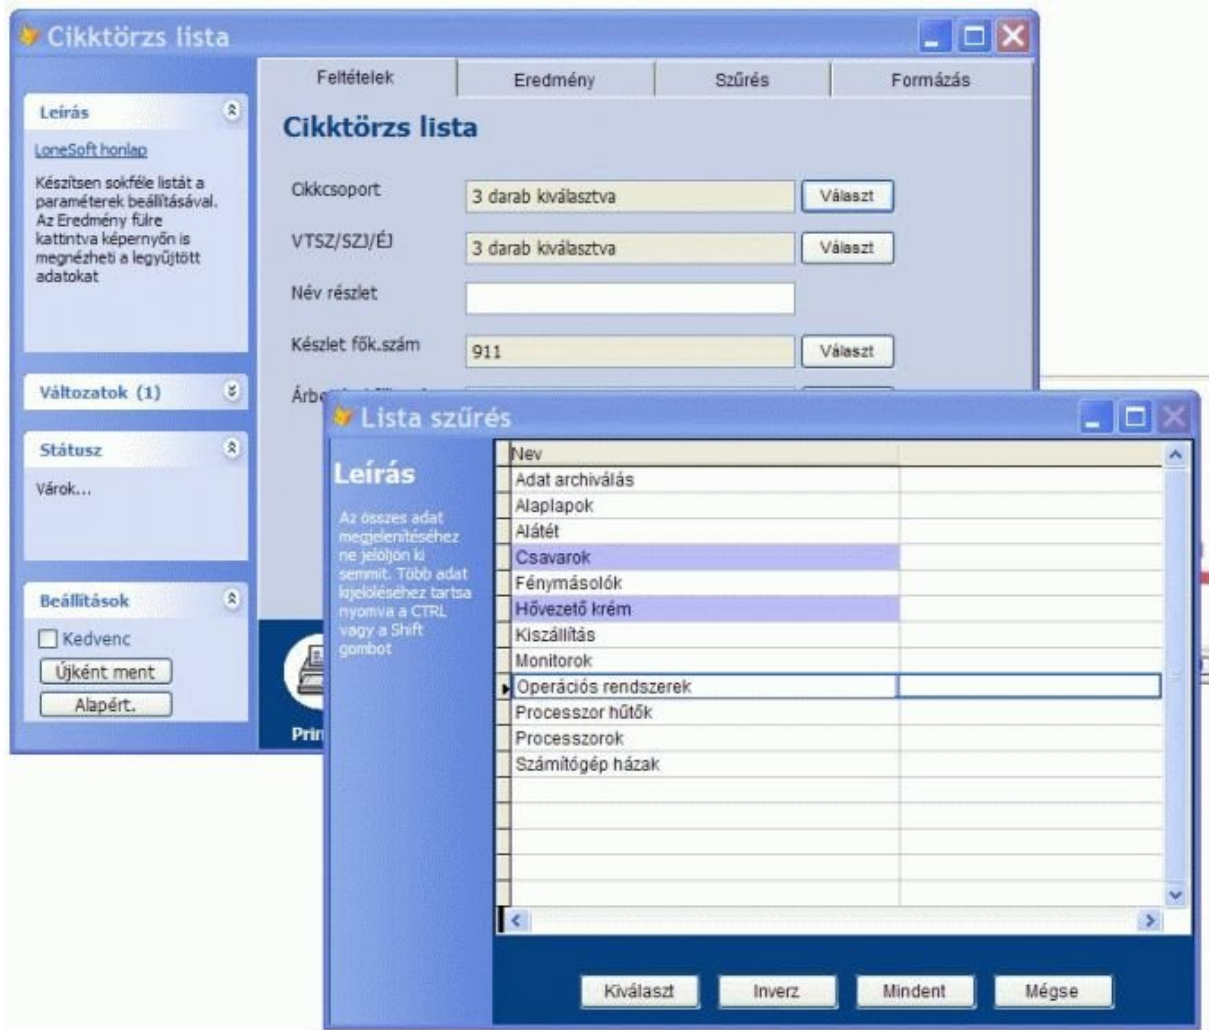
Cikktörzs lista

Leírás

LoneSoft honlap

Készítsen sokféle listát a paraméterek beállításával. Az Eredmény fülre kattintva képernyőn is megnézheti a legyűjtött adatokat

Változatok (1)

Státusz

Várok...

Beállítások

Kedvenc

Újként ment

Alapért.

Feltételek | Eredmény | Szűrés | Formázás

Cikktörzs lista

Cikkcsoport | 3 darab kiválasztva | Választ

VTSZ/SZJ/ÉJ | 3 darab kiválasztva | Választ

Név részlet

Készlet fők.szám | 911 | Választ

Árbe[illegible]

Prin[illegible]

Lista szűrés

Leírás

Az összes adat megjelenítéséhez ne jelöljön ki semmit. Több adat kijelöléséhez tartsa nyomva a CTRL vagy a Shift gombot

| Nev | |
|---|---|
| Adat archiválás | |
| Alaplapok | |
| Alátét | |
| Csavarok | |
| Fénymásolók | |
| Hővezető krém | |
| Kiszállítás | |
| Monitorok | |
| Operációs rendszerek | |
| Processzor hűtők | |
| Processzorok | |
| Számítógép házak | |

Kiválaszt | Inverz | Mindent | Mégse